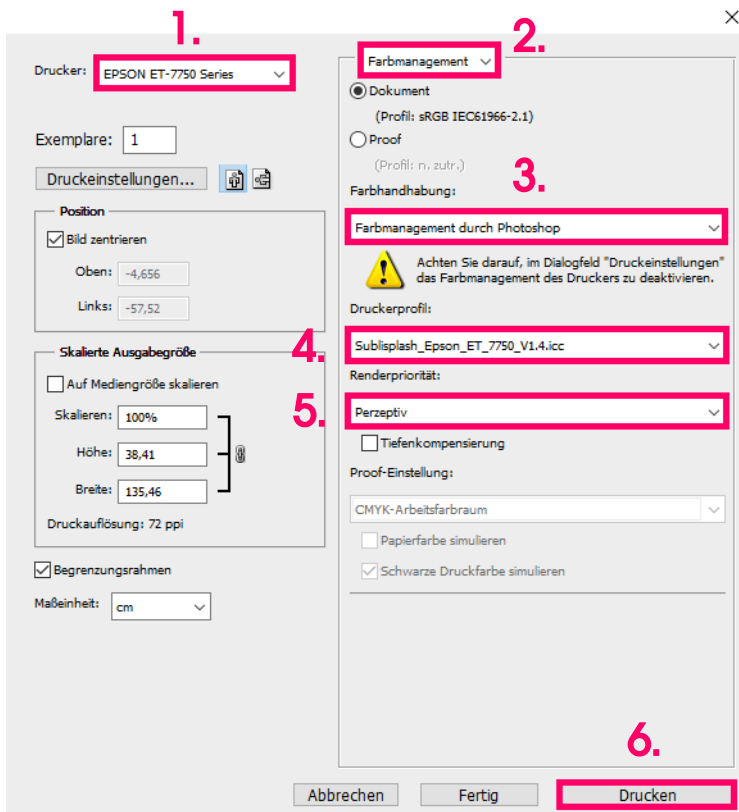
1.

Drucker: EPSON ET-7750 Series

Exemplare: 1

Druckeinstellungen...

Position

Bild zentrieren

Oben: -4,656

Links: -57,52

Skalierte Ausgabegröße

Auf Mediengröße skalieren

Skalieren: 100%

Höhe: 38,41

Breite: 135,46

Druckauflösung: 72 ppi

Begrenzungsrahmen

Maßeinheit: cm

2.

Farbmanagement

Dokument

(Profil: sRGB IEC61966-2.1)

Proof

(Profil: n. zutr.)

3.

Farbhandhabung:

Farbmanagement durch Photoshop

Achten Sie darauf, im Dialogfeld "Druckeinstellungen" das Farbmanagement des Druckers zu deaktivieren.

Druckerprofil:

4.

Sublisplash_Epson_ET_7750_V1.4.icc

Renderpriorität:

5.

Perzeptiv

Tiefenkompensierung

Proof-Einstellung:

CMYK-Arbeitsfarbraum

Papierfarbe simulieren

Schwarze Druckfarbe simulieren

6.

Abbrechen

Fertig

Drucken